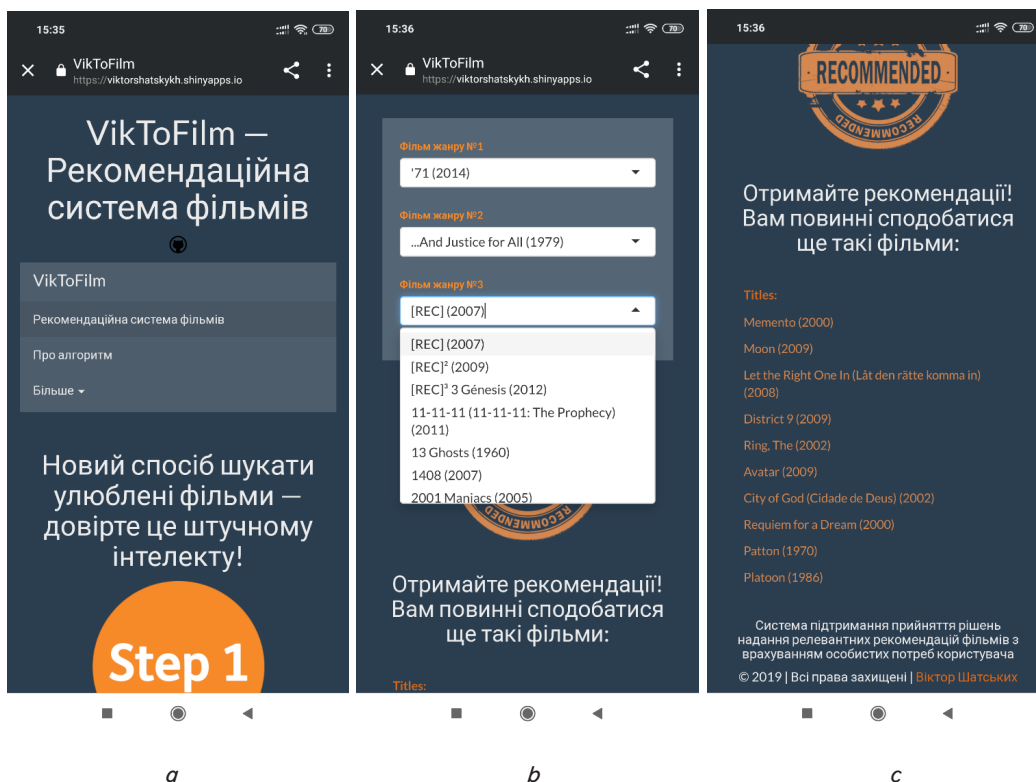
15:35

VikToFilm
https://viktorshatskykh.shinyapps.io

VikToFilm — Рекомендаційна система фільмів

VikToFilm

Рекомендаційна система фільмів

Про алгоритм

Більше

Новий спосіб шукати улюблені фільми — довірте це штучному інтелекту!

Step 1

a

15:36

VikToFilm
https://viktorshatskykh.shinyapps.io

Фільм жанру №1

'71 (2014)

Фільм жанру №2

...And Justice for All (1979)

Фільм жанру №3

[REC] (2007)

[REC] (2007)

[REC]$^2$ (2009)

[REC]$^3$ 3 Génesis (2012)

11-11-11 (11-11-11: The Prophecy) (2011)

13 Ghosts (1960)

1408 (2007)

2001 Maniacs (2005)

Отримайте рекомендації! Вам повинні сподобатися ще такі фільми:

Titles:

b

15:36

RECOMMENDED

RECOMMENDED

Отримайте рекомендації! Вам повинні сподобатися ще такі фільми:

Titles:

Memento (2000)

Moon (2009)

Let the Right One In (Låt den rätte komma in) (2008)

District 9 (2009)

Ring, The (2002)

Avatar (2009)

City of God (Cidade de Deus) (2002)

Requiem for a Dream (2000)

Patton (1970)

Platoon (1986)

Система підтримання прийняття рішень надання релевантних рекомендацій фільмів з врахуванням особистих потреб користувача

© 2019 | Всі права захищені | Віктор Шатських

c